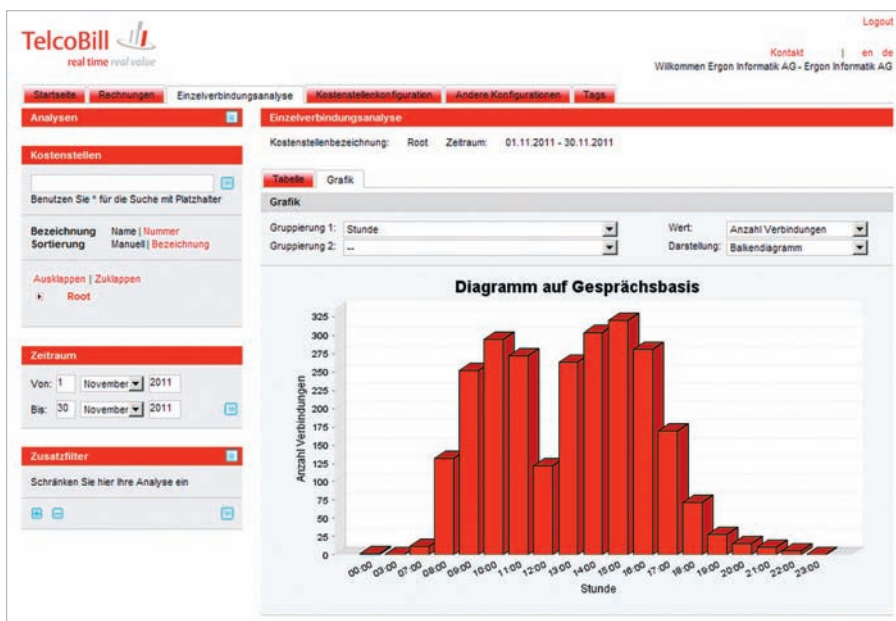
TelcoBill
real time real value

Logout

Kontakt | en de
Willkommen Ergon Informatik AG - Ergon Informatik AG

Startseite | Rechnungen | Einzelverbindungsanalyse | Kostenstellenkonfiguration | Andere Konfigurationen | Tags

Analysen

Kostenstellen

Benutzen Sie * für die Suche mit Platzhalter

Bezeichnung Name | Nummer
Sortierung Manuell | Bezeichnung

Ausklappen | Zuklappen

Root

Zeitraum

Von: 1 November 2011

Bis: 30 November 2011

Zusatzfilter

Schränken Sie hier Ihre Analyse ein

Einzelverbindungsanalyse

Kostenstellenbezeichnung: Root Zeitraum: 01.11.2011 - 30.11.2011

Tabelle | Grafik

Grafik

Gruppierung 1: Stunde
Gruppierung 2: --
Wert: Anzahl Verbindungen
Darstellung: Balkendiagramm

Diagramm auf Gesprächsbasis

Anzahl Verbindungen

325
300
275
250
225
200
175
150
125
100
75
50
25
0

00:00 03:00 07:00 08:00 09:00 10:00 11:00 12:00 13:00 14:00 15:00 16:00 17:00 18:00 19:00 20:00 21:00 22:00 23:00

Stunde